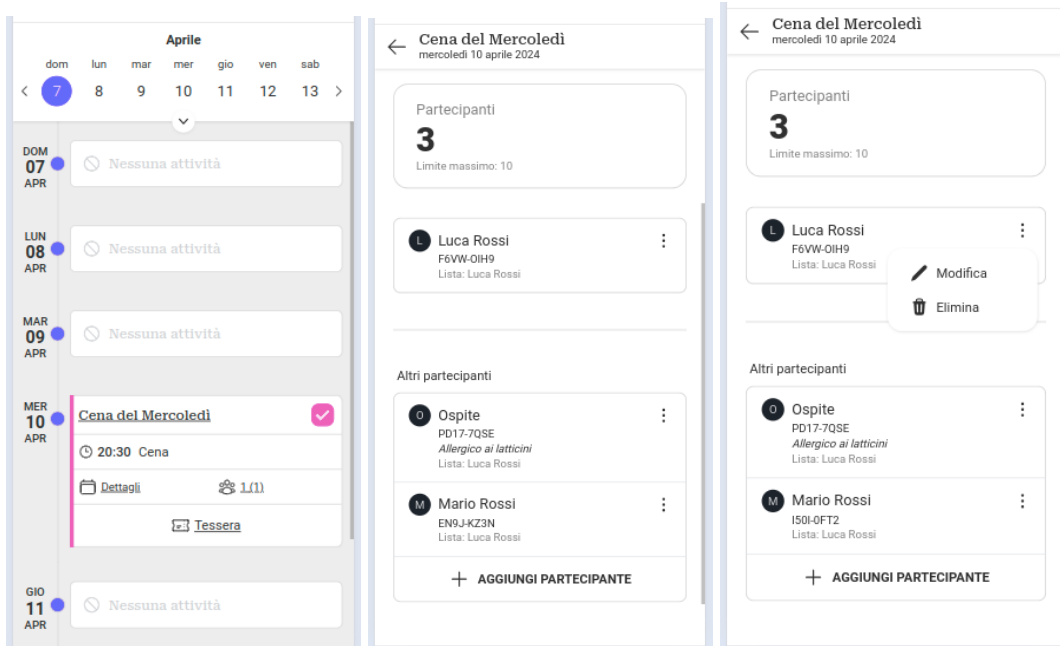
Aprile

dom lun mar mer gio ven sab
7 8 9 10 11 12 13

DOM 07 APR
Nessuna attività

LUN 08 APR
Nessuna attività

MAR 09 APR
Nessuna attività

MER 10 APR
Cena del Mercoledì
20:30 Cena
Dettagli
1 (1)
Tessera

GIO 11 APR
Nessuna attività

Cena del Mercoledì
mercoledì 10 aprile 2024

Partecipanti
3
Limite massimo: 10

L Luca Rossi
F6VW-OIH9
Lista: Luca Rossi

Altri partecipanti

O Ospite
PD17-7QSE
Allergico ai latticini
Lista: Luca Rossi

M Mario Rossi
EN9J-KZ3N
Lista: Luca Rossi

AGGIUNGI PARTECIPANTE

Cena del Mercoledì
mercoledì 10 aprile 2024

Partecipanti
3
Limite massimo: 10

L Luca Rossi
F6VW-OIH9
Lista: Luca Rossi

Modifica
Elimina

Altri partecipanti

O Ospite
PD17-7QSE
Allergico ai latticini
Lista: Luca Rossi

M Mario Rossi
I50I-0FT2
Lista: Luca Rossi

AGGIUNGI PARTECIPANTE